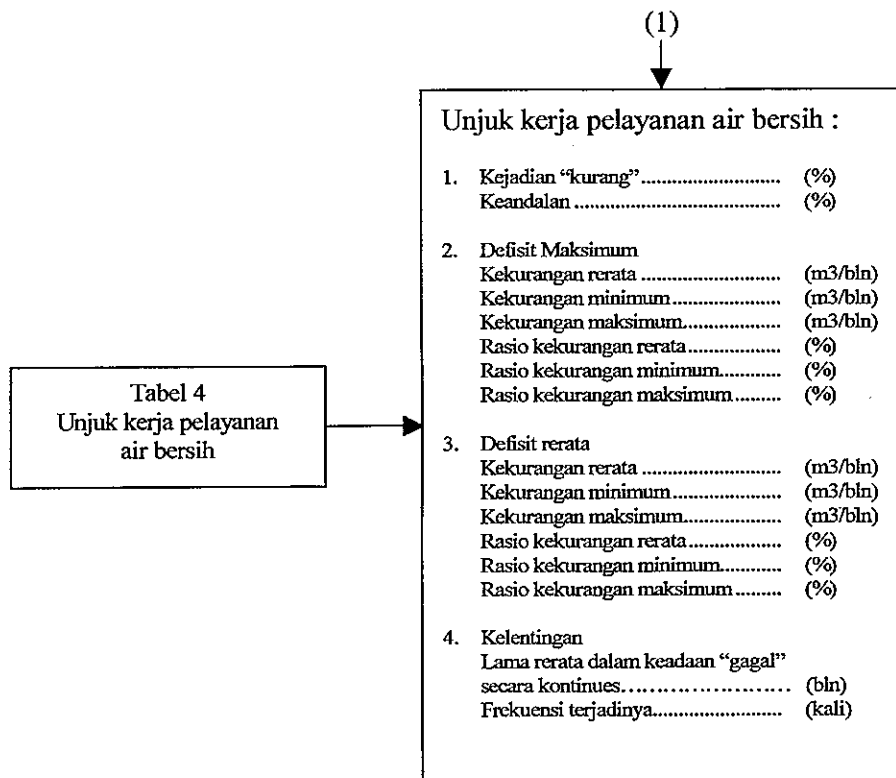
(1)

Tabel 4
Unjuk kerja pelayanan air bersih

Unjuk kerja pelayanan air bersih :

1. Kejadian "kurang".......................... (%)
Keandalan .......................................... (%)

2. Defisit Maksimum
Kekurangan rerata .......................... (m3/bln)
Kekurangan minimum..................... (m3/bln)
Kekurangan maksimum.................... (m3/bln)
Rasio kekurangan rerata.................. (%)
Rasio kekurangan minimum............ (%)
Rasio kekurangan maksimum.......... (%)

3. Defisit rerata
Kekurangan rerata .......................... (m3/bln)
Kekurangan minimum..................... (m3/bln)
Kekurangan maksimum.................... (m3/bln)
Rasio kekurangan rerata.................. (%)
Rasio kekurangan minimum............ (%)
Rasio kekurangan maksimum.......... (%)

4. Kelentingan
Lama rerata dalam keadaan "gagal" secara kontinues........................ (bln)
Frekuensi terjadinya......................... (kali)